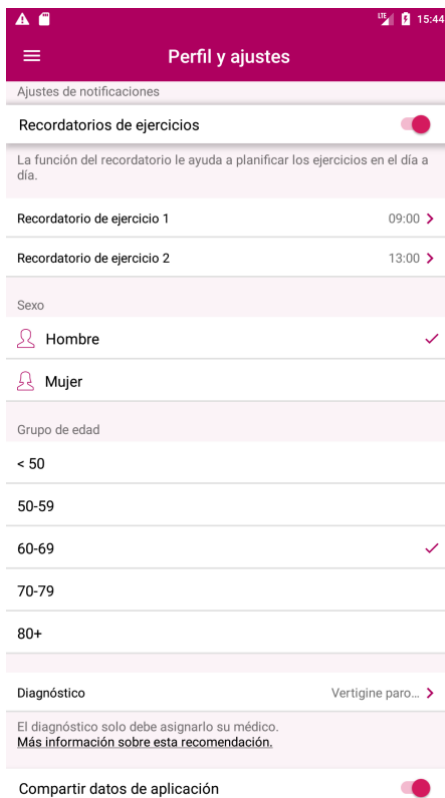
LTE 15:44

Perfil y ajustes

Ajustes de notificaciones

Recordatorios de ejercicios

La función del recordatorio le ayuda a planificar los ejercicios en el día a día.

Recordatorio de ejercicio 1 09:00 >

Recordatorio de ejercicio 2 13:00 >

Sexo

Hombre ✓

Mujer

Grupo de edad

< 50

50-59

60-69 ✓

70-79

80+

Diagnóstico Vertigine paro... >

El diagnóstico solo debe asignarlo su médico.
Más información sobre esta recomendación.

Compartir datos de aplicación